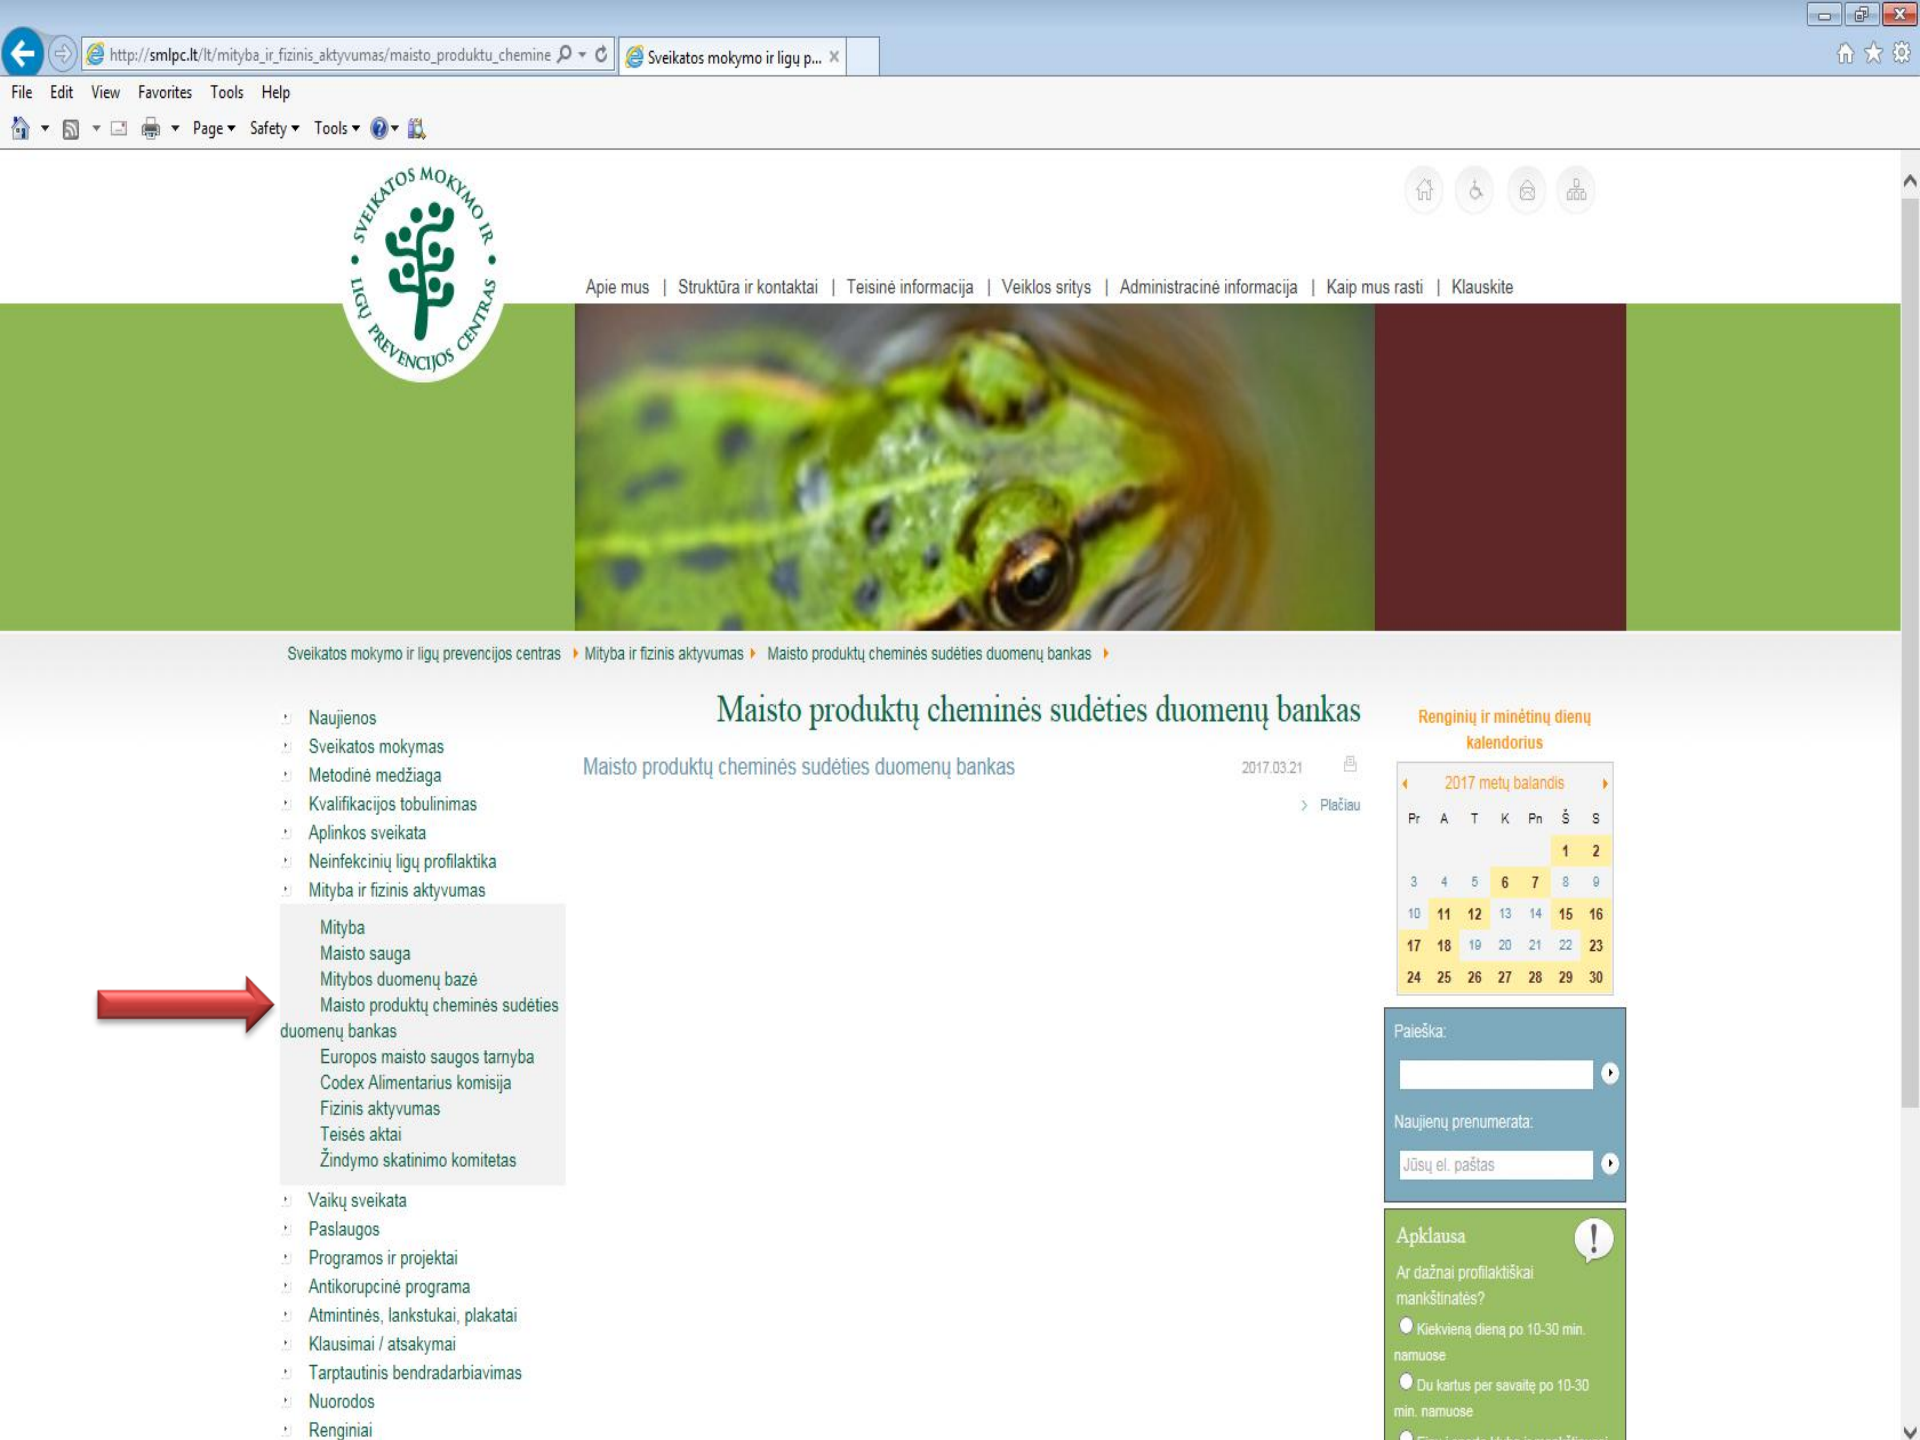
http://smlpc.lt/lt/mityba_ir_fizinis_aktyvumas/maisto_produktu_chemine

Sveikatos mokymo ir ligų p...

File Edit View Favorites Tools Help

Page ▾ Safety ▾ Tools ▾

SVEIKATOS MOKYMO IR LIGŲ PREVENCIJOS CENTRAS

Apie mus | Struktūra ir kontaktai | Teisinė informacija | Veiklos sritys | Administracinė informacija | Kaip mus rasti | Klauskite

Sveikatos mokymo ir ligų prevencijos centras ▸ Mityba ir fizinis aktyvumas ▸ Maisto produktų cheminės sudėties duomenų bankas ▸

Naujienos
Sveikatos mokymas
Metodinė medžiaga
Kvalifikacijos tobulinimas
Aplinkos sveikata
Neinfekcinių ligų profilaktika
Mityba ir fizinis aktyvumas
Mityba
Maisto sauga
Mitybos duomenų bazė
Maisto produktų cheminės sudėties duomenų bankas
Europos maisto saugos tarnyba
Codex Alimentarius komisija
Fizinis aktyvumas
Teisės aktai
Žindymo skatinimo komitetas
Vaikų sveikata
Paslaugos
Programos ir projektai
Antikorupcinė programa
Atmintinės, lankstukai, plakatai
Klausimai / atsakymai
Tarptautinis bendradarbiavimas
Nuorodos
Renginiai

Maisto produktų cheminės sudėties duomenų bankas

Maisto produktų cheminės sudėties duomenų bankas 2017.03.21

Plačiau

Renginių ir minėtinų dienų kalendorius

2017 metų balandis

| Pr | A | T | K | Pn | Š | S |
|---|---|---|---|---|---|---|
| | | | | | 1 | 2 |
| 3 | 4 | 5 | 6 | 7 | 8 | 9 |
| 10 | 11 | 12 | 13 | 14 | 15 | 16 |
| 17 | 18 | 19 | 20 | 21 | 22 | 23 |
| 24 | 25 | 26 | 27 | 28 | 29 | 30 |

Paieška:

Naujienų prenumerata:

Jūsų el. paštas

Apklausa

Ar dažnai profilaktiškai mankštinatės?

Kiekvieną dieną po 10-30 min. namuose

Du kartus per savaitę po 10-30 min. namuose

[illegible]